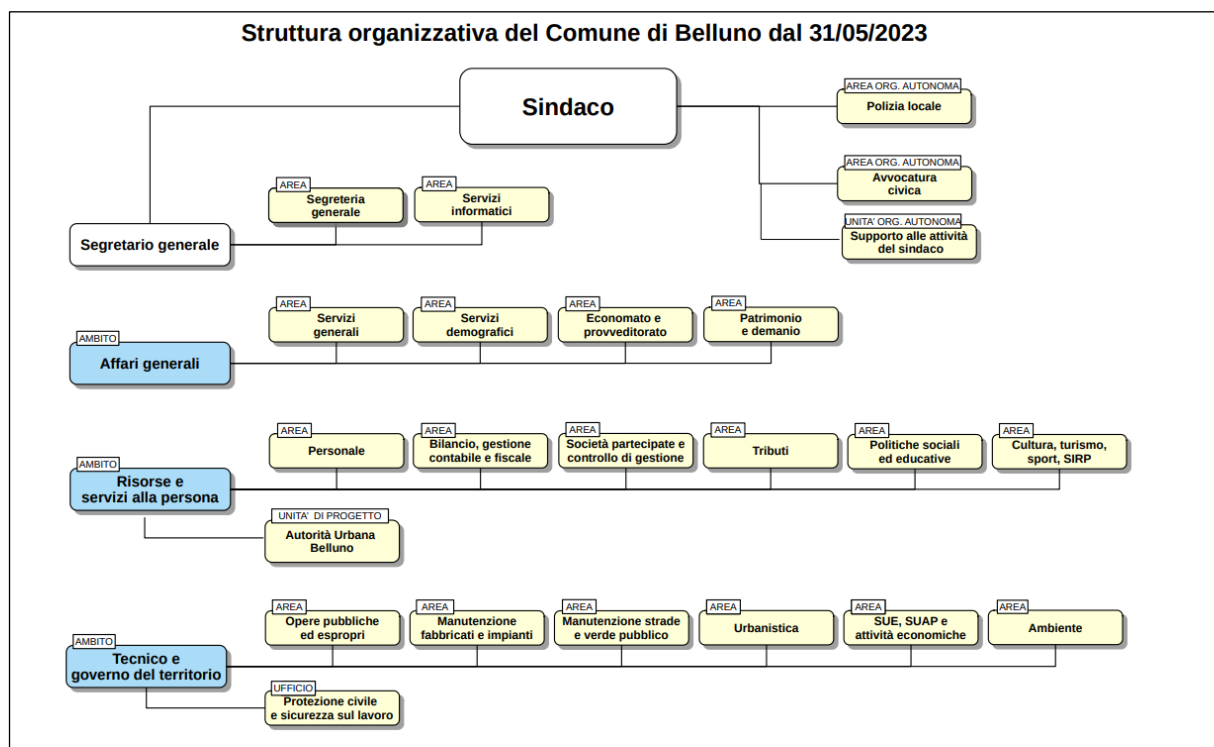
Struttura organizzativa del Comune di Belluno dal 31/05/2023

Sindaco

AREA ORG. AUTONOMA
Polizia locale

AREA ORG. AUTONOMA
Avvocatura civica

UNITA' ORG. AUTONOMA
Supporto alle attività del sindaco

Segretario generale

AREA
Segreteria generale

AREA
Servizi informatici

AMBITO
Affari generali

AREA
Servizi generali

AREA
Servizi demografici

AREA
Economato e provveditorato

AREA
Patrimonio e demanio

AMBITO
Risorse e servizi alla persona

AREA
Personale

AREA
Bilancio, gestione contabile e fiscale

AREA
Società partecipate e controllo di gestione

AREA
Tributi

AREA
Politiche sociali ed educative

AREA
Cultura, turismo, sport, SIRP

UNITA' DI PROGETTO
Autorità Urbana Belluno

AMBITO
Tecnico e governo del territorio

AREA
Opere pubbliche ed espropri

AREA
Manutenzione fabbricati e impianti

AREA
Manutenzione strade e verde pubblico

AREA
Urbanistica

AREA
SUE, SUAP e attività economiche

AREA
Ambiente

UFFICIO
Protezione civile e sicurezza sul lavoro